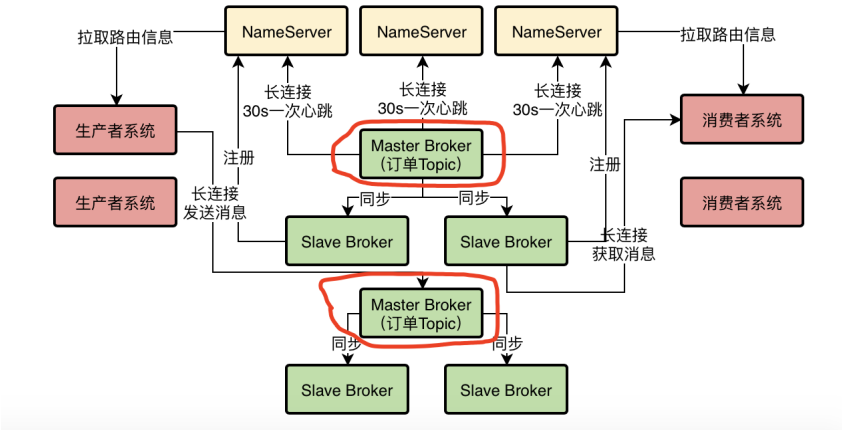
NameServer

NameServer

NameServer

拉取路由信息

拉取路由信息

长连接
30s一次心跳

长连接
30s一次心跳

长连接
30s一次心跳

生产者系统

消费者系统

注册

Master Broker
（订单Topic）

注册

生产者系统

消费者系统

长连接
发送消息

同步

同步

Slave Broker

Slave Broker

长连接
获取消息

Master Broker
（订单Topic）

同步

同步

Slave Broker

Slave Broker